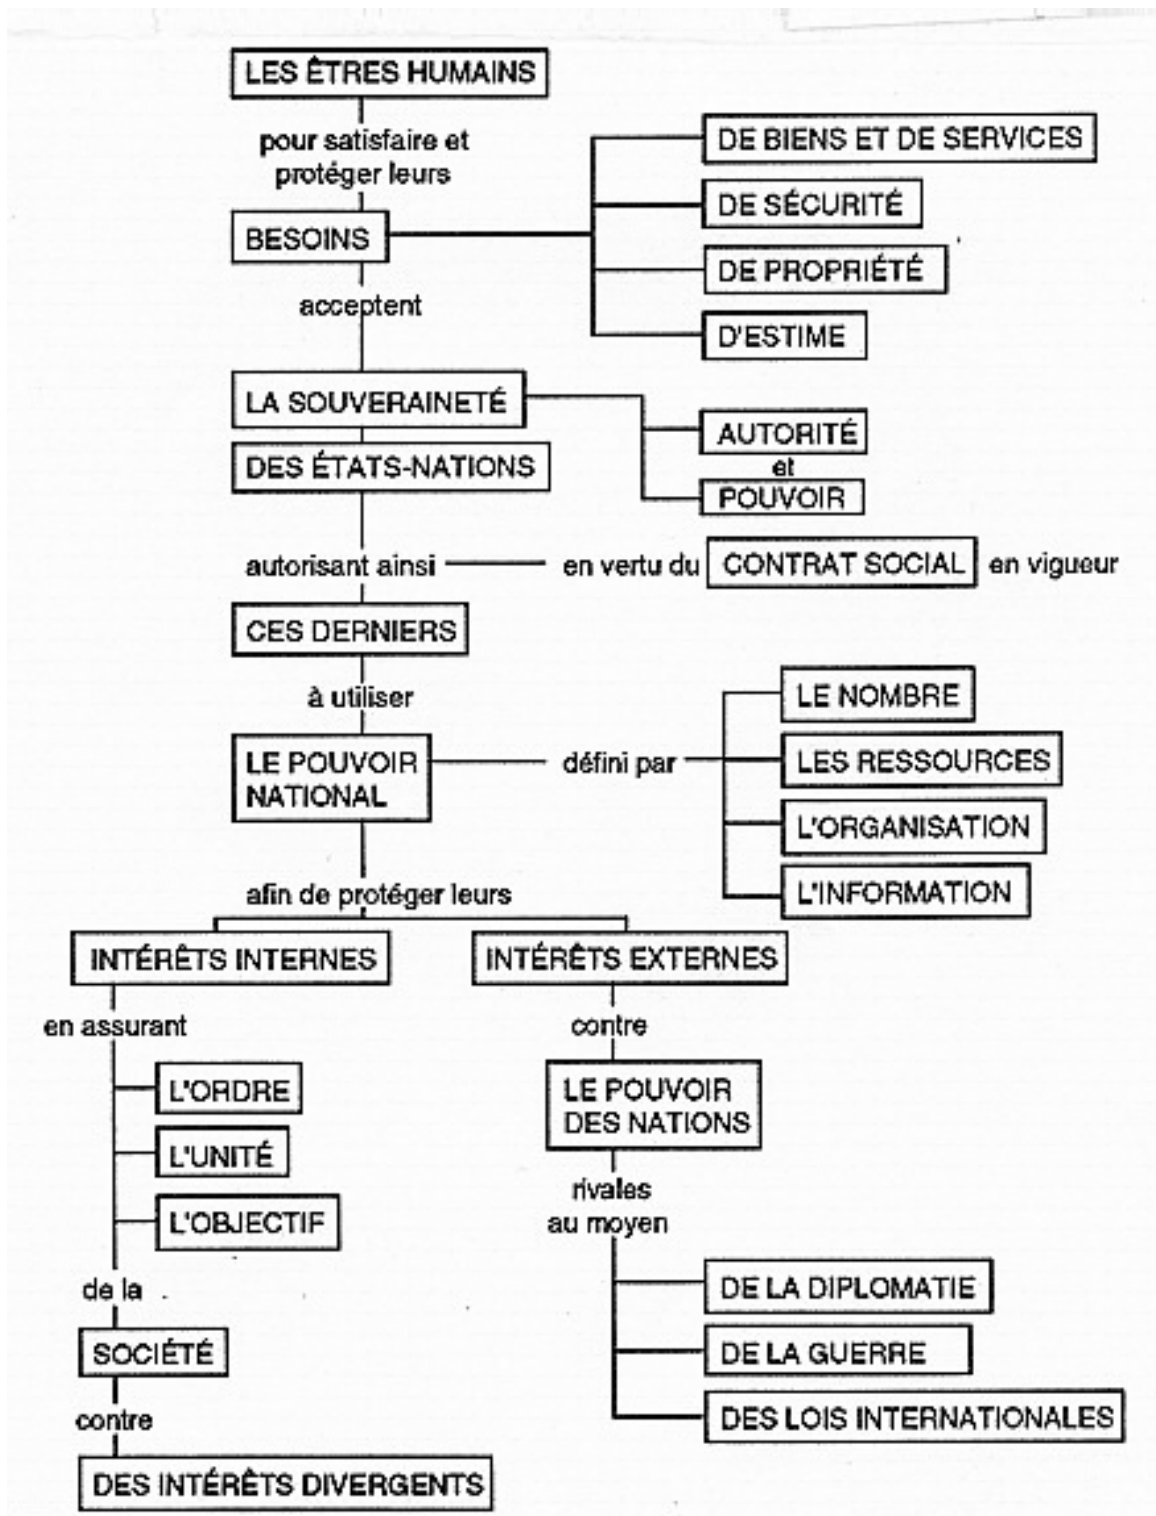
LES ÊTRES HUMAINS

pour satisfaire et protéger leurs

BESOINS

DE BIENS ET DE SERVICES

DE SÉCURITÉ

DE PROPRIÉTÉ

D'ESTIME

acceptent

LA SOUVERAINETÉ

DES ÉTATS-NATIONS

AUTORITÉ
et
POUVOIR

autorisant ainsi — en vertu du CONTRAT SOCIAL en vigueur

CES DERNIERS

à utiliser

LE POUVOIR NATIONAL

défini par

LE NOMBRE

LES RESSOURCES

L'ORGANISATION

L'INFORMATION

afin de protéger leurs

INTÉRÊTS INTERNES

INTÉRÊTS EXTERNES

en assurant

L'ORDRE

L'UNITÉ

L'OBJECTIF

de la

SOCIÉTÉ

contre

DES INTÉRÊTS DIVERGENTS

contre

LE POUVOIR DES NATIONS

rivales au moyen

DE LA DIPLOMATIE

DE LA GUERRE

DES LOIS INTERNATIONALES